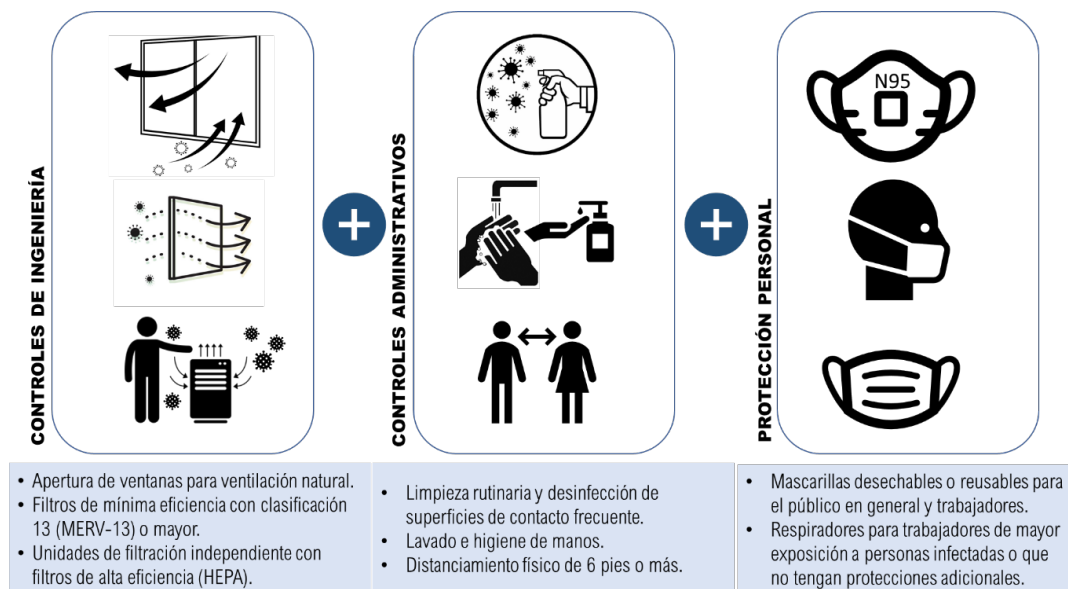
CONTROLES DE INGENIERÍA

+

CONTROLES ADMINISTRATIVOS

+

N95

PROTECCIÓN PERSONAL

• Apertura de ventanas para ventilación natural.
• Filtros de mínima eficiencia con clasificación 13 (MERV-13) o mayor.
• Unidades de filtración independiente con filtros de alta eficiencia (HEPA).

• Limpieza rutinaria y desinfección de superficies de contacto frecuente.
• Lavado e higiene de manos.
• Distanciamiento físico de 6 pies o más.

• Mascarillas desechables o reusables para el público en general y trabajadores.
• Respiradores para trabajadores de mayor exposición a personas infectadas o que no tengan protecciones adicionales.